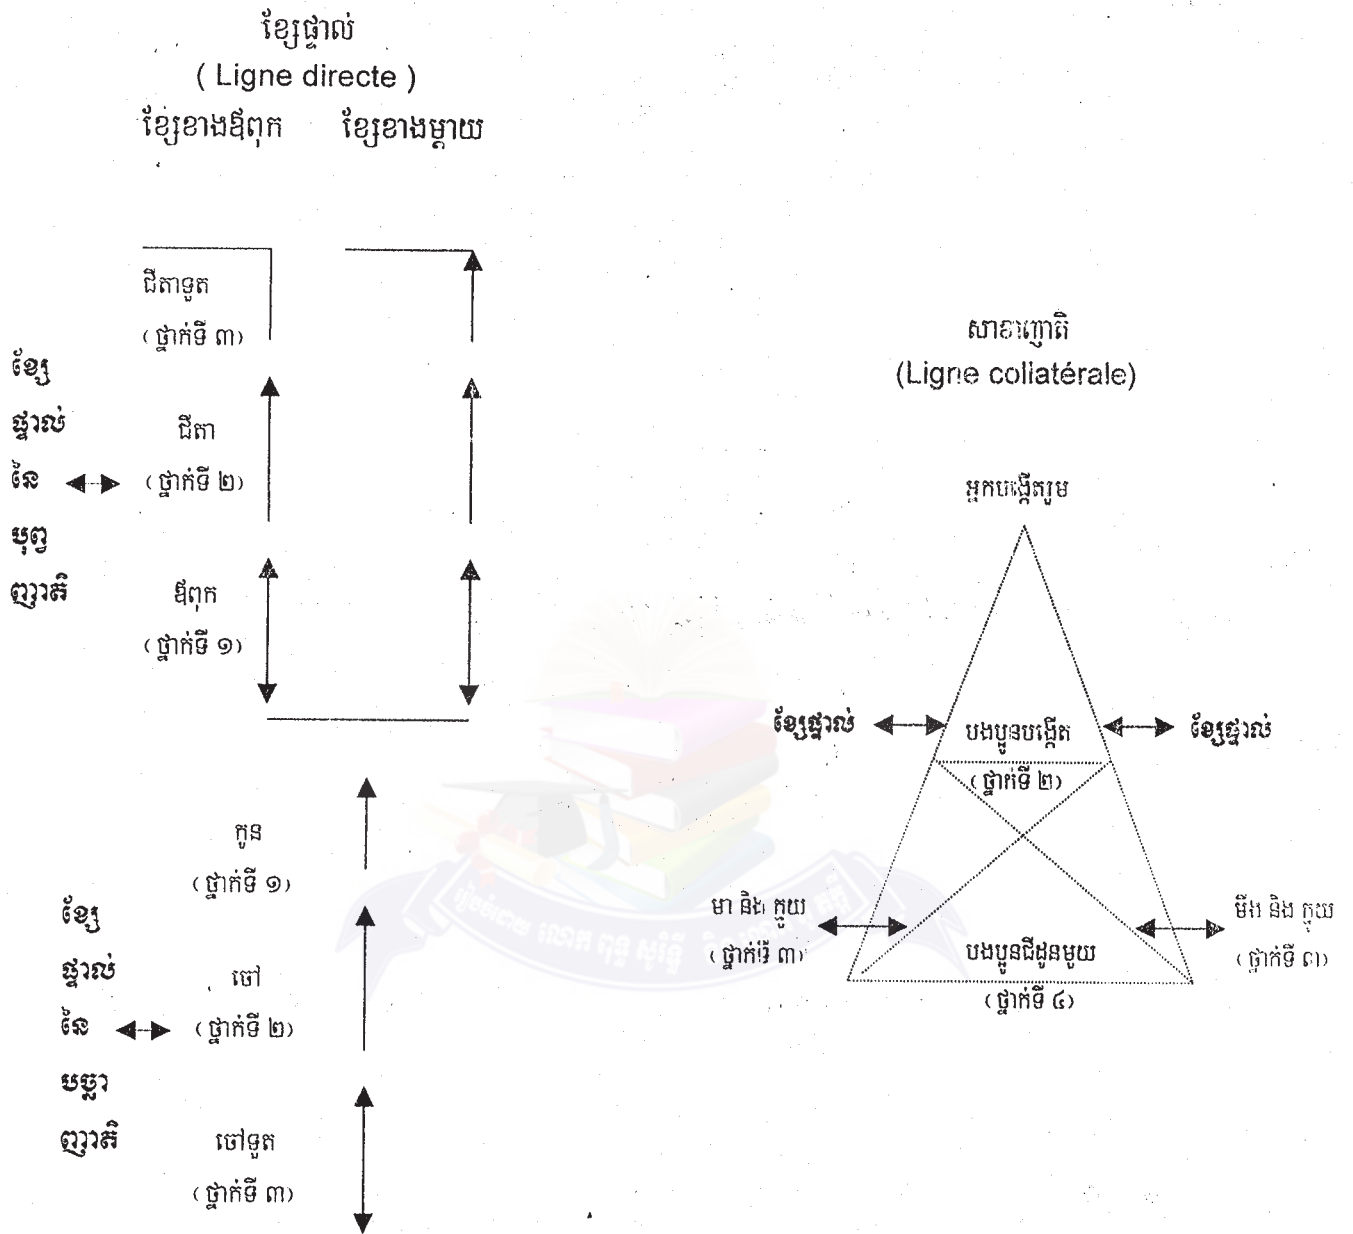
ខ្សែផ្ទាល់
( Ligne directe )
ខ្សែខាងឪពុក ខ្សែខាងម្តាយ

ជីតាទួត
( ថ្នាក់ទី ៣ )

ខ្សែ ផ្ទាល់ នៃ បុព្វញាតិ

ជីតា
( ថ្នាក់ទី ២ )

ឪពុក
( ថ្នាក់ទី ១ )

កូន
( ថ្នាក់ទី ១ )

ខ្សែ ផ្ទាល់ នៃ បច្ឆាញាតិ

ចៅ
( ថ្នាក់ទី ២ )

ចៅទួត
( ថ្នាក់ទី ៣ )

សាខាញាតិ
(Ligne collatérale)

អ្នកបង្កើតត្រកូល

ខ្សែផ្ទាល់

បងប្អូនបង្កើត
( ថ្នាក់ទី ២ )

ខ្សែផ្ទាល់

មា និង ក្មួយ
( ថ្នាក់ទី ៣ )

បងប្អូនជីដូនមួយ
( ថ្នាក់ទី ៤ )

មីង និង ក្មួយ
( ថ្នាក់ទី ៣ )